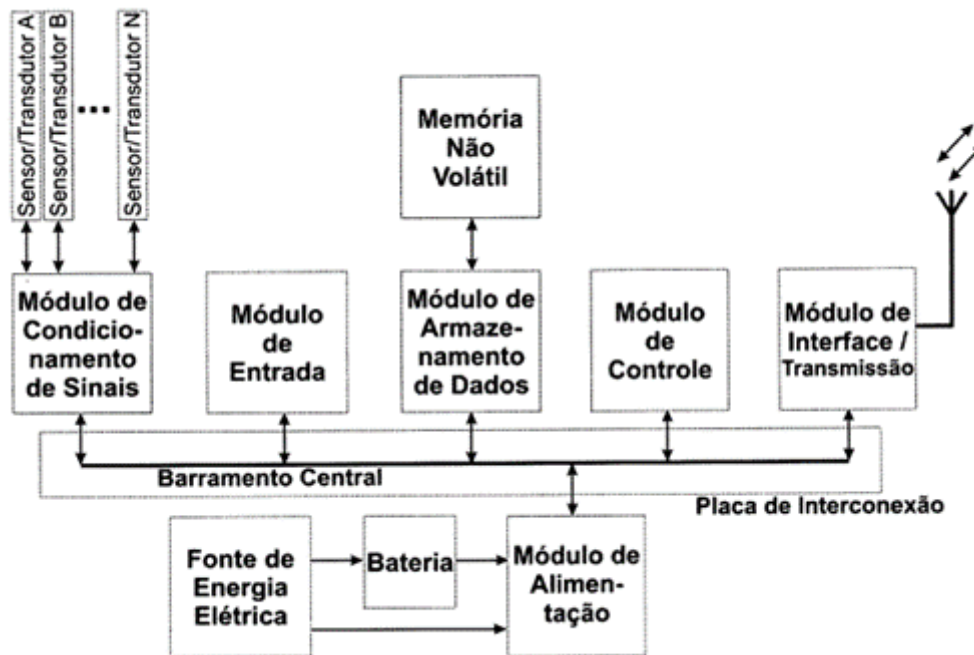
Sensor/Transdutor A

Sensor/Transdutor B

...

Sensor/Transdutor N

Memória Não Volátil

Módulo de Condicionamento de Sinais

Módulo de Entrada

Módulo de Armazenamento de Dados

Módulo de Controle

Módulo de Interface / Transmissão

Barramento Central

Placa de Interconexão

Fonte de Energia Elétrica

Bateria

Módulo de Alimentação